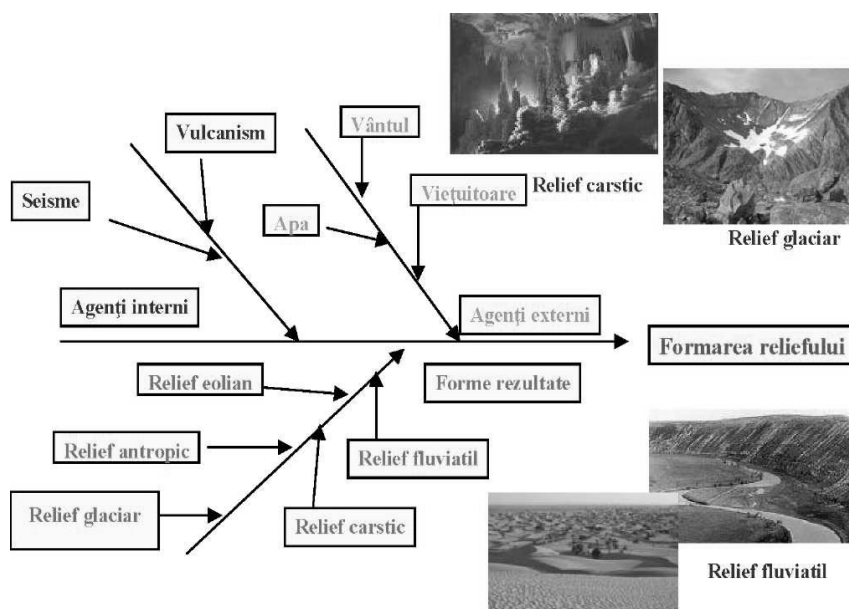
Relief carstic

Relief glaciar

Vulcanism

Vântul

Seisme

Viețuitoare

Apa

Agenți interni

Agenți externi

Formarea reliefului

Relief eolian

Forme rezultate

Relief antropic

Relief fluviatil

Relief glaciar

Relief carstic

Relief fluviatil